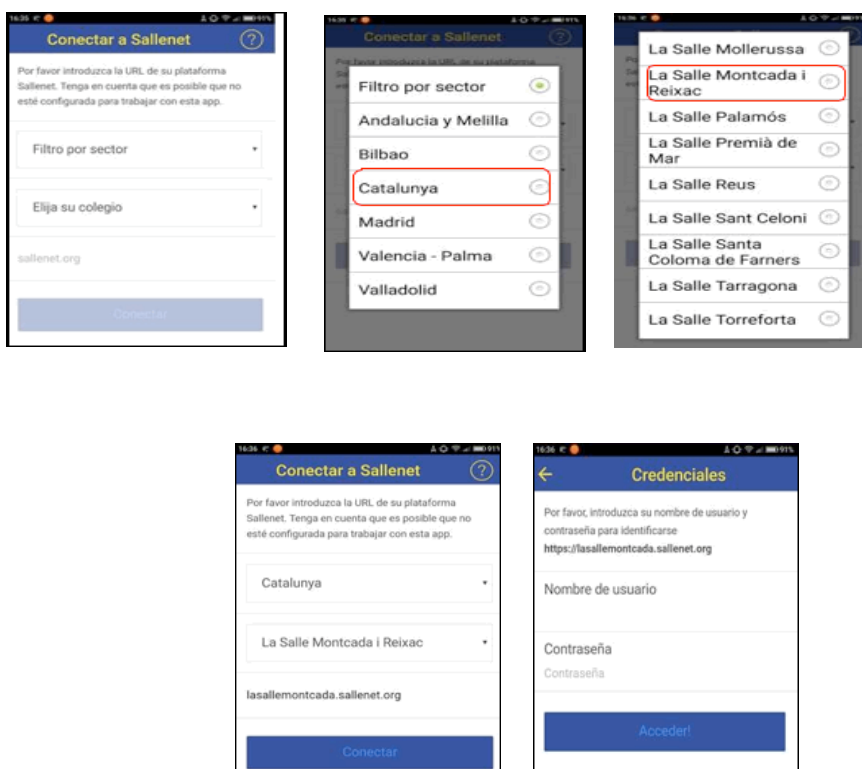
16:35 91%

Conectar a Sallenet

Por favor introduzca la URL de su plataforma Sallenet. Tenga en cuenta que es posible que no esté configurada para trabajar con esta app.

Filtro por sector

Elija su colegio

sallenet.org

Conectar

16:35 91%

Conectar a Sallenet

Filtro por sector

Andalucia y Melilla

Bilbao

Catalunya

Madrid

Valencia - Palma

Valladolid

16:36 91%

La Salle Mollerussa

La Salle Montcada i Reixac

La Salle Palamós

La Salle Premià de Mar

La Salle Reus

La Salle Sant Celoni

La Salle Santa Coloma de Farners

La Salle Tarragona

La Salle Torreforta

16:36 91%

Conectar a Sallenet

Por favor introduzca la URL de su plataforma Sallenet. Tenga en cuenta que es posible que no esté configurada para trabajar con esta app.

Catalunya

La Salle Montcada i Reixac

lasallemontcada.sallenet.org

Conectar

16:36 91%

Credenciales

Por favor, introduzca su nombre de usuario y contraseña para identificarse

https://lasallemontcada.sallenet.org

Nombre de usuario

Contraseña

Contraseña

Acceder!